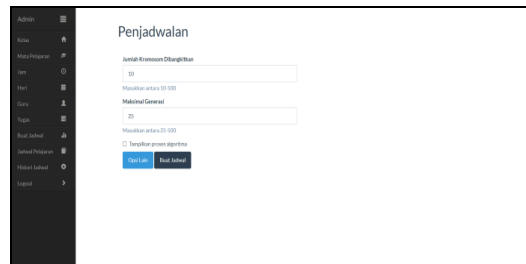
Admin

Kelas
Mata Pelajaran
Jam
Hari
Guru
Tugas
Buat Jadwal
Jadwal Pelajaran
Histori Jadwal
Logout

Penjadwalan

Jumlah Kromosom Dibangkitkan

10

Masukkan antara 10-100

Maksimal Generasi

25

Masukkan antara 25-100

Tampilkan proses algoritma

Opsi Lain Buat Jadwal